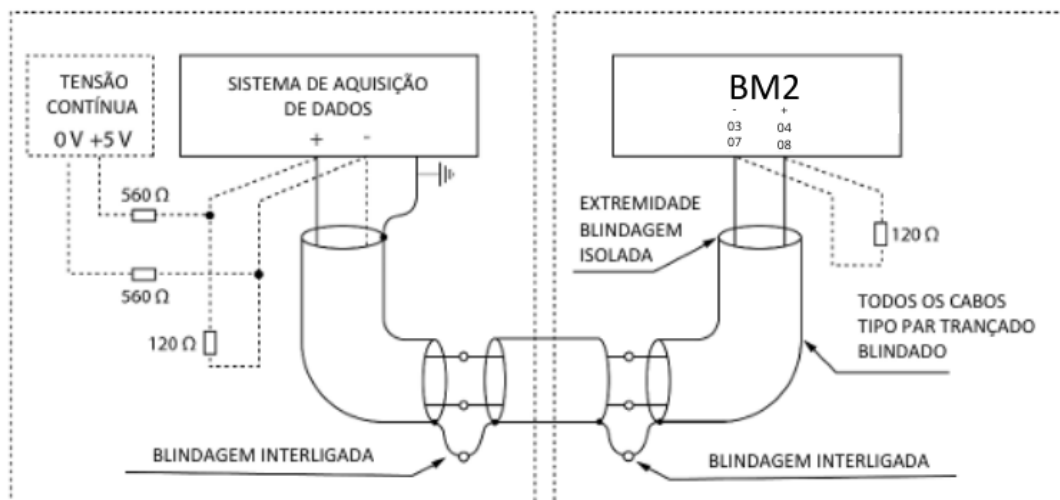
TENSÃO CONTÍNUA
0 V +5 V

SISTEMA DE AQUISIÇÃO DE DADOS
+ -

560 Ω

560 Ω

120 Ω

BM2
- +
03 04
07 08

EXTREMIDADE BLINDAGEM ISOLADA

120 Ω

TODOS OS CABOS TIPO PAR TRANÇADO BLINDADO

BLINDAGEM INTERLIGADA

BLINDAGEM INTERLIGADA